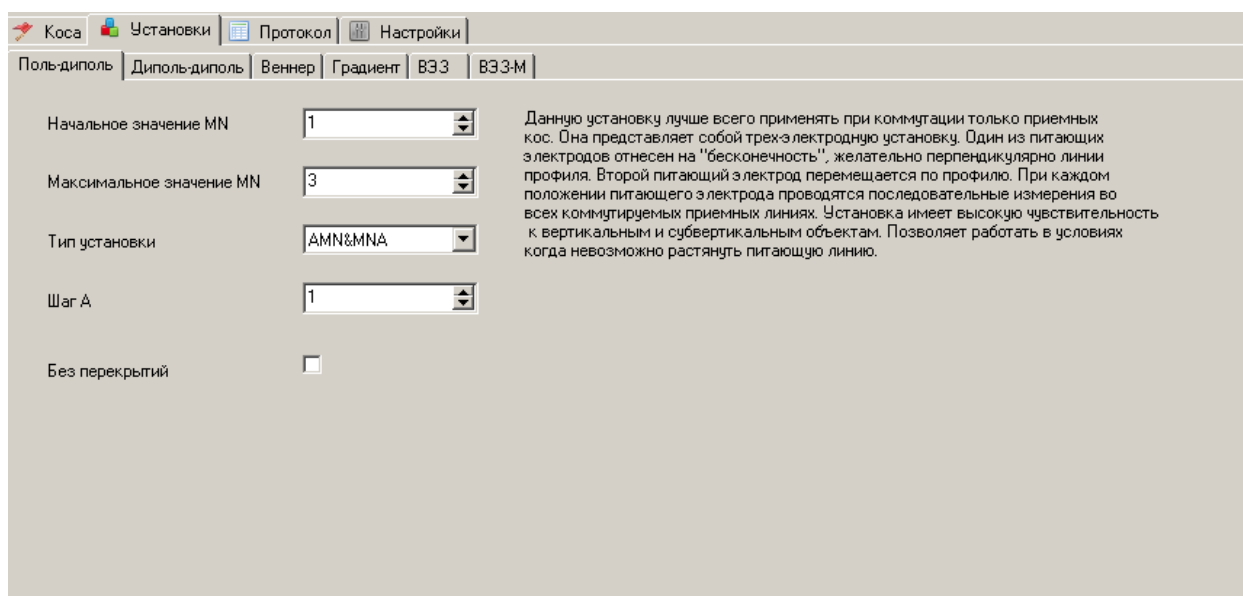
Коса | Установки | Протокол | Настройки

Поль-диполь | Диполь-диполь | Веннер | Градиент | ВЭЗ | ВЭЗ-М

Начальное значение MN 1

Максимальное значение MN 3

Тип установки AMN&MNA

Шаг А 1

Без перекрытий

Данную установку лучше всего применять при коммутации только приемных кос. Она представляет собой трех-электродную установку. Один из питающих электродов отнесен на "бесконечность", желательно перпендикулярно линии профиля. Второй питающий электрод перемещается по профилю. При каждом положении питающего электрода проводятся последовательные измерения во всех коммутируемых приемных линиях. Установка имеет высокую чувствительность к вертикальным и субвертикальным объектам. Позволяет работать в условиях когда невозможно растянуть питающую линию.